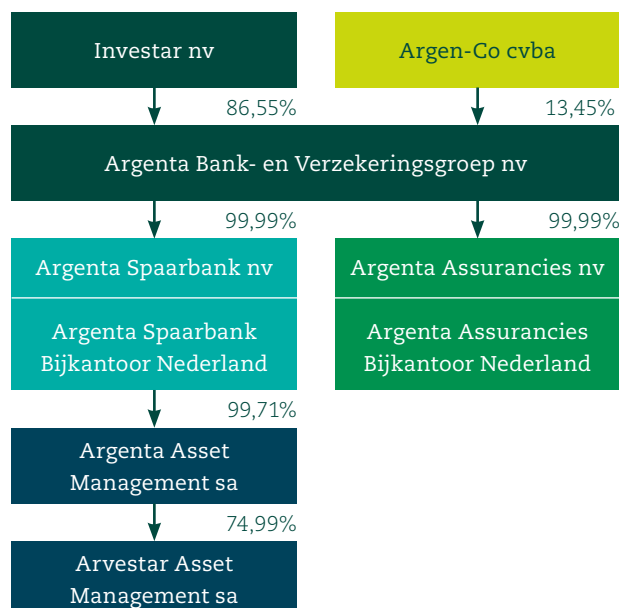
Investar nv

Argen-Co cvba

86,55%

13,45%

Argenta Bank- en Verzekeringsgroep nv

99,99%

99,99%

Argenta Spaarbank nv

Argenta Spaarbank Bijkantoor Nederland

Argenta Assurancies nv

Argenta Assurancies Bijkantoor Nederland

99,71%

Argenta Asset Management sa

74,99%

Arvestar Asset Management sa